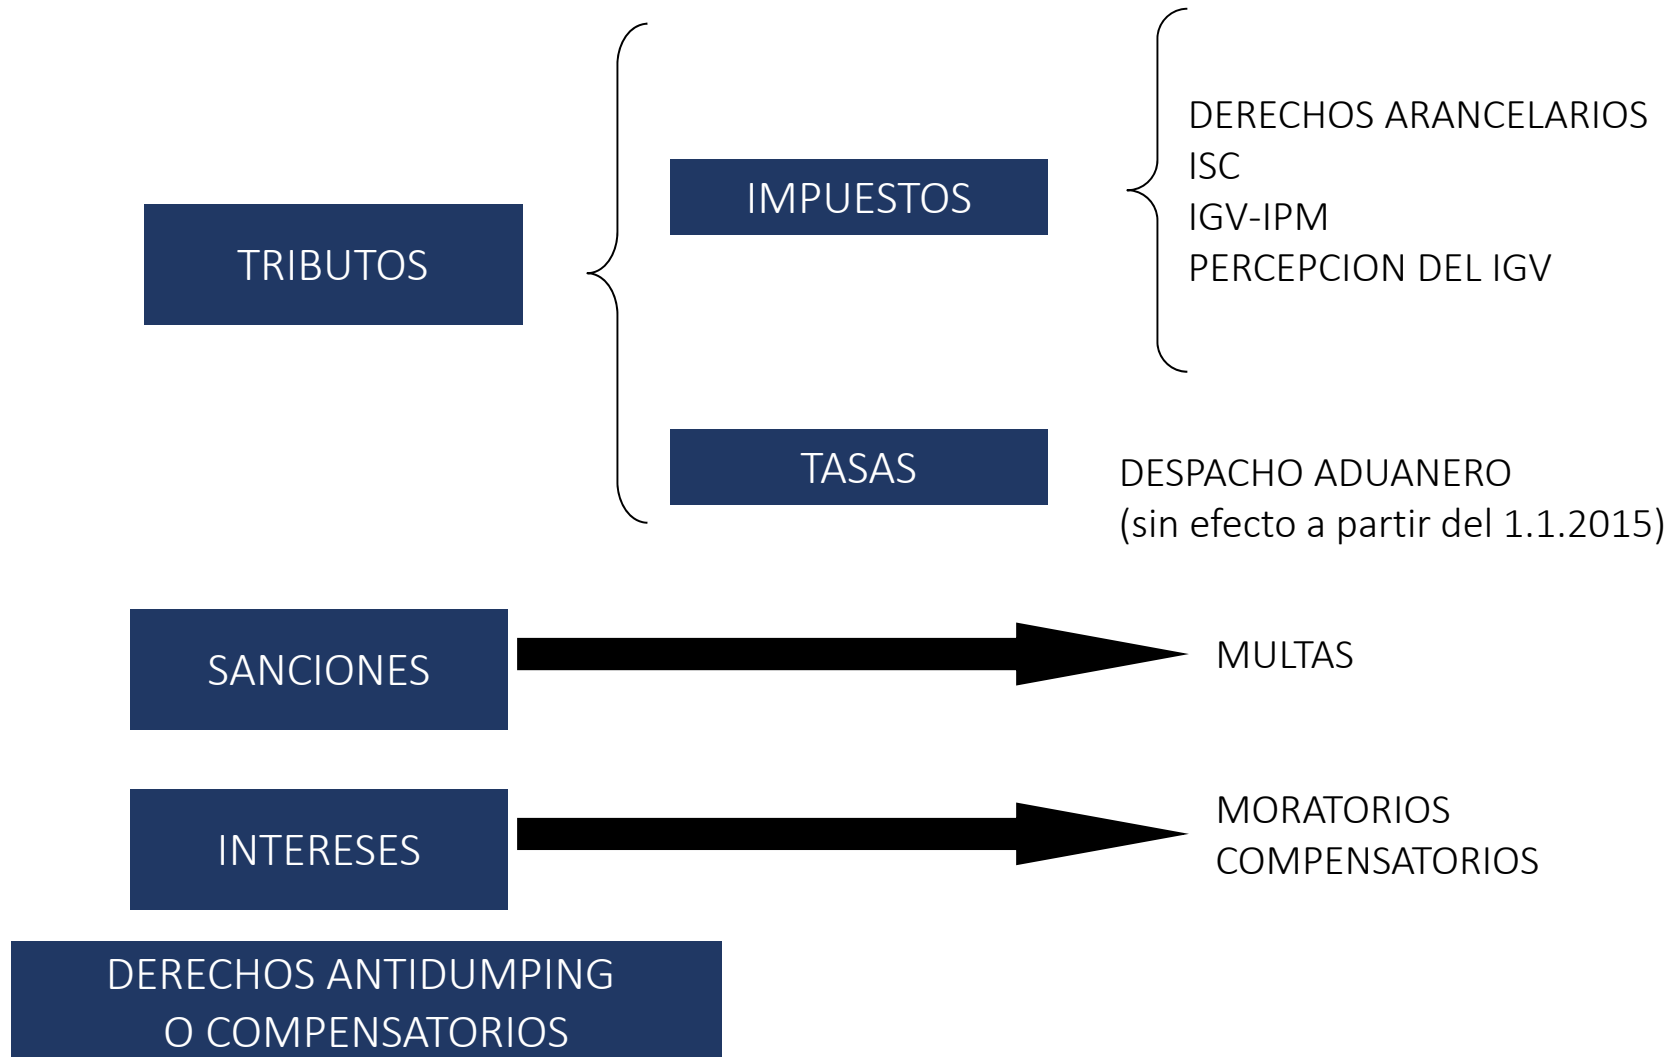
TRIBUTOS

IMPUESTOS

DERECHOS ARANCELARIOS
ISC
IGV-IPM
PERCEPCION DEL IGV

TASAS

DESPACHO ADUANERO
(sin efecto a partir del 1.1.2015)

SANCIONES

MULTAS

INTERESES

MORATORIOS
COMPENSATORIOS

DERECHOS ANTIDUMPING
O COMPENSATORIOS